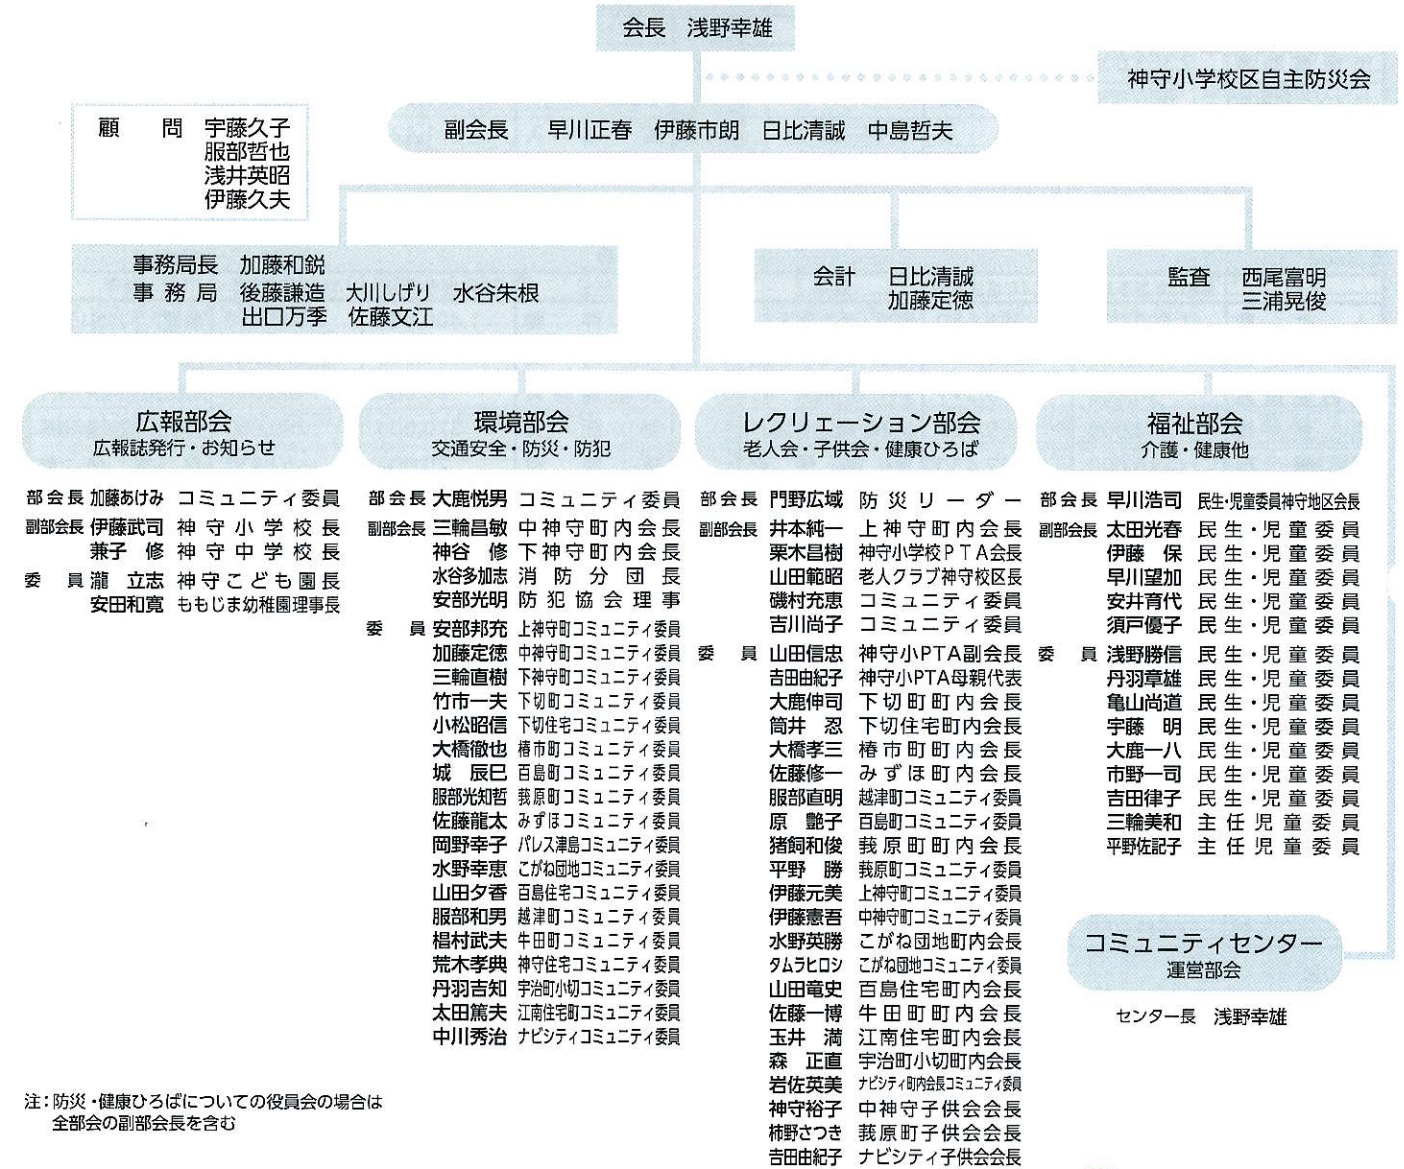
会長　浅野幸雄

神守小学校区自主防災会

顧　問　宇藤久子
服部哲也
浅井英昭
伊藤久夫

副会長　早川正春　伊藤市朗　日比清誠　中島哲夫

事務局長　加藤和鋭
事務局　後藤謙造　大川しげり　水谷朱根
出口万季　佐藤文江

会計　日比清誠
加藤定徳

監査　西尾富明
三浦晃俊

広報部会
広報誌発行・お知らせ

部会長　加藤あけみ　コミュニティ委員
副部会長　伊藤武司　神守小学校長
兼子　修　神守中学校長
委　員　瀧　立志　神守こども園長
安田和寛　ももじま幼稚園理事長

環境部会
交通安全・防災・防犯

部会長　大鹿悦男　コミュニティ委員
副部会長　三輪昌敏　中神守町内会長
神谷　修　下神守町内会長
水谷多加志　消防分団長
安部光明　防犯協会理事
委　員　安部邦充　上神守町コミュニティ委員
加藤定徳　中神守町コミュニティ委員
三輪直樹　下神守町コミュニティ委員
竹市一夫　下切町コミュニティ委員
小松昭信　下切住宅コミュニティ委員
大橋徹也　椿市町コミュニティ委員
城　辰巳　百島町コミュニティ委員
服部光知哲　莪原町コミュニティ委員
佐藤龍太　みずほコミュニティ委員
岡野幸子　パレス津島コミュニティ委員
水野幸恵　こがね団地コミュニティ委員
山田夕香　百島住宅コミュニティ委員
服部和男　越津町コミュニティ委員
梠村武夫　牛田町コミュニティ委員
荒木孝典　神守住宅コミュニティ委員
丹羽吉知　宇治町小切コミュニティ委員
太田篤夫　江南住宅町コミュニティ委員
中川秀治　ナビシティコミュニティ委員

レクリェーション部会
老人会・子供会・健康ひろば

部会長　門野広城　防災リーダー
副部会長　井本純一　上神守町内会長
栗木昌樹　神守小学校PTA会長
山田範昭　老人クラブ神守校区長
磯村充恵　コミュニティ委員
吉川尚子　コミュニティ委員
委　員　山田信忠　神守小PTA副会長
吉田由紀子　神守小PTA母親代表
大鹿伸司　下切町町内会長
筒井　忍　下切住宅町内会長
大橋孝三　椿市町町内会長
佐藤修一　みずほ町内会長
服部直明　越津町コミュニティ委員
原　艶子　百島町コミュニティ委員
猪飼和俊　莪原町内会長
平野　勝　莪原町コミュニティ委員
伊藤元美　上神守町コミュニティ委員
伊藤憲吾　中神守町コミュニティ委員
水野英勝　こがね団地町内会長
タムラヒロシ　こがね団地コミュニティ委員
山田竜史　百島住宅町内会長
佐藤一博　牛田町内会長
玉井　満　江南住宅町内会長
森　正直　宇治町小切町内会長
岩佐英美　ナビシティ町内会長コミュニティ委員
神守裕子　中神守子供会会長
柿野さつき　莪原町子供会会長
吉田由紀子　ナビシティ子供会会長

福祉部会
介護・健康他

部会長　早川浩司　民生・児童委員神守地区会長
副部会長　太田光春　民生・児童委員
伊藤　保　民生・児童委員
早川望加　民生・児童委員
安井育代　民生・児童委員
須戸優子　民生・児童委員
委　員　浅野勝信　民生・児童委員
丹羽章雄　民生・児童委員
亀山尚道　民生・児童委員
宇藤　明　民生・児童委員
大鹿一八　民生・児童委員
市野一司　民生・児童委員
吉田律子　民生・児童委員
三輪美和　主任児童委員
平野佐記子　主任児童委員

コミュニティセンター
運営部会

センター長　浅野幸雄

注：防災・健康ひろばについての役員会の場合は
全部会の副部会長を含む